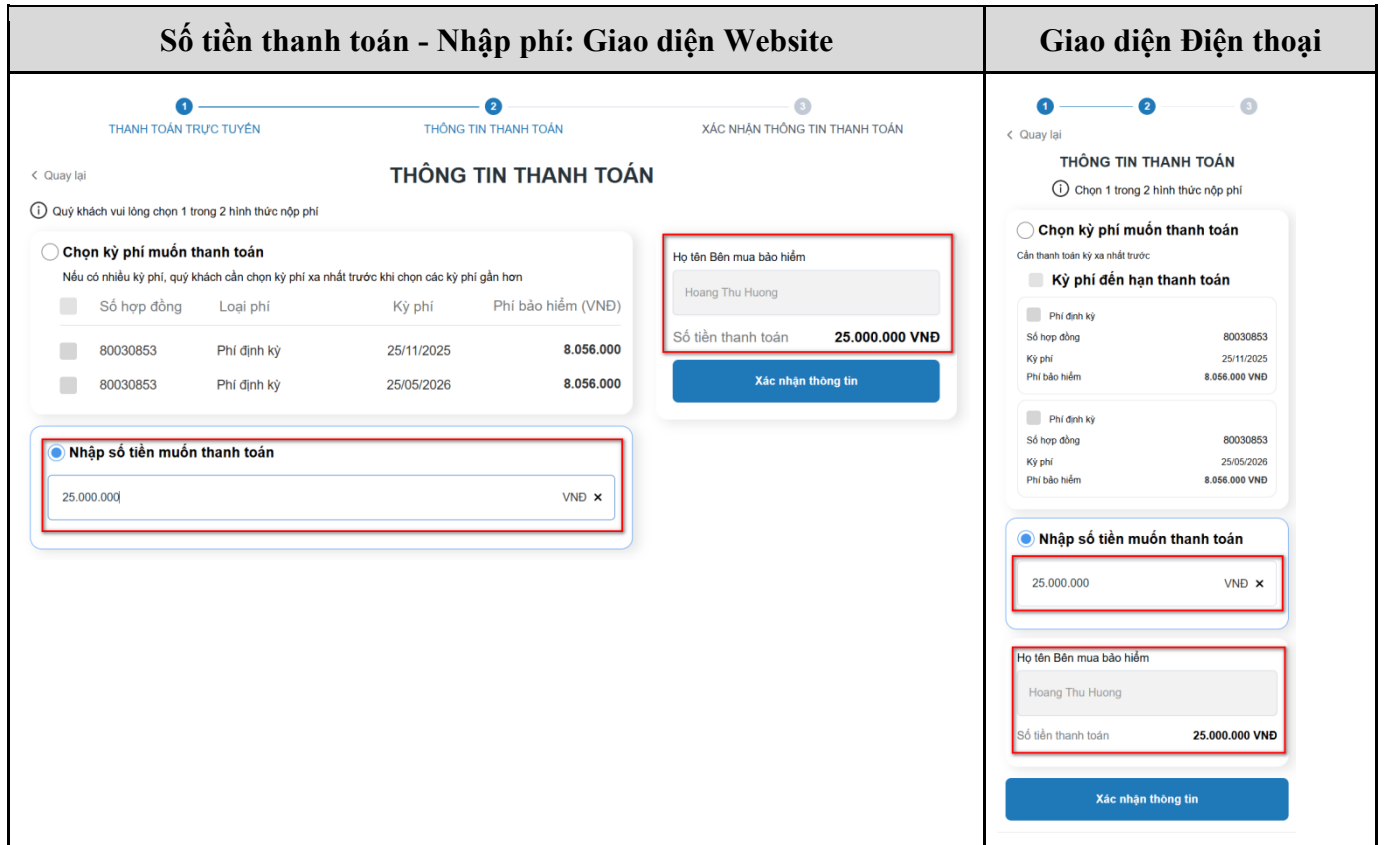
| Số tiền thanh toán - Nhập phí: Giao diện Website | Giao diện Điện thoại |
|---|---|

1 THANH TOÁN TRỰC TUYẾN
2 THÔNG TIN THANH TOÁN
3 XÁC NHẬN THÔNG TIN THANH TOÁN

< Quay lại

THÔNG TIN THANH TOÁN

Quý khách vui lòng chọn 1 trong 2 hình thức nộp phí

Chọn kỳ phí muốn thanh toán

Nếu có nhiều kỳ phí, quý khách cần chọn kỳ phí xa nhất trước khi chọn các kỳ phí gần hơn

| Số hợp đồng | Loại phí | Kỳ phí | Phí bảo hiểm (VNĐ) |
|---|---|---|---|
| 80030853 | Phí định kỳ | 25/11/2025 | 8.056.000 |
| 80030853 | Phí định kỳ | 25/05/2026 | 8.056.000 |

Nhập số tiền muốn thanh toán

25.000.000 VNĐ ×

Họ tên Bên mua bảo hiểm

Hoang Thu Huong

Số tiền thanh toán 25.000.000 VNĐ

Xác nhận thông tin

1 2 3

< Quay lại

THÔNG TIN THANH TOÁN

Chọn 1 trong 2 hình thức nộp phí

Chọn kỳ phí muốn thanh toán

Cần thanh toán kỳ xa nhất trước

Kỳ phí đến hạn thanh toán

Phí định kỳ
Số hợp đồng 80030853
Kỳ phí 25/11/2025
Phí bảo hiểm 8.056.000 VNĐ

Phí định kỳ
Số hợp đồng 80030853
Kỳ phí 25/05/2026
Phí bảo hiểm 8.056.000 VNĐ

Nhập số tiền muốn thanh toán

25.000.000 VNĐ ×

Họ tên Bên mua bảo hiểm

Hoang Thu Huong

Số tiền thanh toán 25.000.000 VNĐ

Xác nhận thông tin